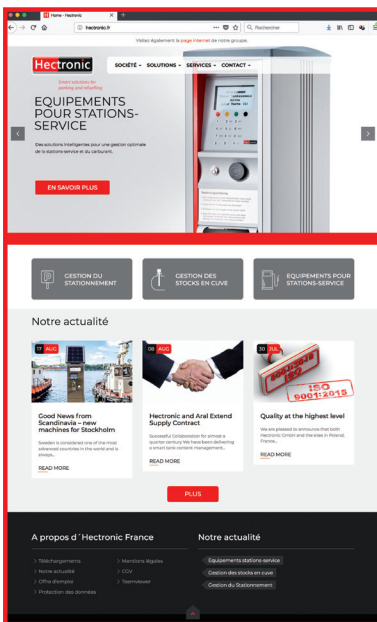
Home - Hectronic

hectronic.fr

Rechercher

Visitez également la page internet de notre groupe.

Hectronic

Smart solutions for parking and refuelling

SOCIÉTÉ SOLUTIONS SERVICES CONTACT

EQUIPEMENTS POUR STATIONS-SERVICE

Des solutions intelligentes pour une gestion optimale de la stations-service et du carburant.

EN SAVOIR PLUS

GESTION DU STATIONNEMENT

GESTION DES STOCKS EN CUVE

EQUIPEMENTS POUR STATIONS-SERVICE

Notre actualité

17 AUG

Good News from Scandinavia – new machines for Stockholm

Sweden is considered one of the most advanced countries in the world and is always...

READ MORE

08 AUG

Hectronic and Aral Extend Supply Contract

Successful Collaboration for almost a quarter century We have been delivering a smart card-centered management...

READ MORE

30 JUL

ISO 9001:2015

Quality at the highest level

We are pleased to announce that both Hectronic GmbH and the sites in Poland, France...

READ MORE

PLUS

A propos d´Hectronic France

Téléchargements
Notre actualité
Offre d'emploi
Protection des données

Mentions légales
CGV
Teamviewer

Notre actualité

Equipements stations-service
Gestion des stocks en cuve
Gestion du Stationnement